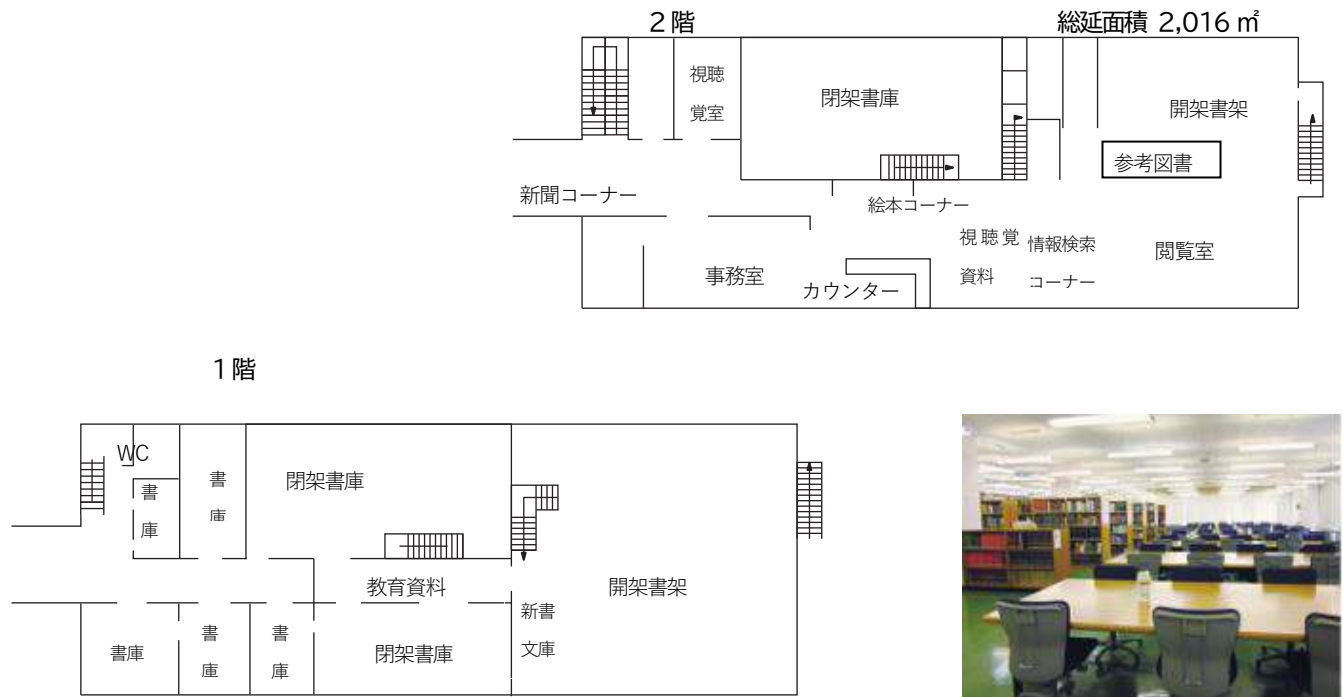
２階

総延面積 2,016 ㎡

視聴
覚室

閉架書庫

開架書架

参考図書

新聞コーナー

絵本コーナー

視聴覚
資料

情報検索
コーナー

閲覧室

事務室

カウンター

１階

WC

書
庫

書
庫

閉架書庫

教育資料

開架書架

新書
文庫

書庫

書
庫

書
庫

閉架書庫